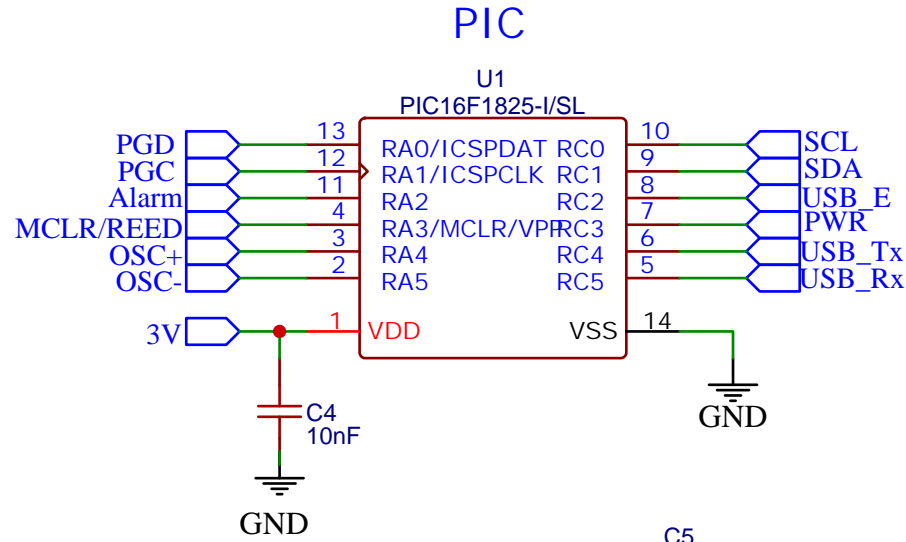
PIC

U1
PIC16F1825-I/SL

PGD
PGC
Alarm
MCLR/REED
OSC+
OSC-

13
12
11
4
3
2

RA0/ICSPDAT
RA1/ICSPCLK
RA2
RA3/MCLR/VPP
RA4
RA5

RC0
RC1
RC2
RC3
RC4
RC5

10
9
8
7
6
5

SCL
SDA
USB_E
PWR
USB_Tx
USB_Rx

3V
1
VDD
VSS
14

GND

C4
10nF

GND

C5